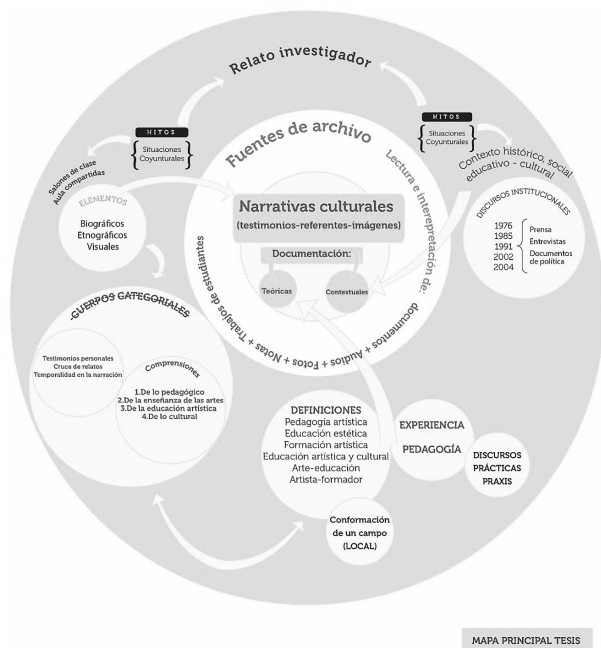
Relato investigador

HITOS
Situaciones Coyunturales

HITOS
Situaciones Coyunturales

Contexto histórico, social educativo - cultural

Salones de clase
Aula compartidas

Fuentes de archivo

Lectura e interepretación de:

ELEMENTOS
Biográficos
Etnográficos
Visuales

Narrativas culturales
(testimonios-referentes-imágenes)

Documentación:
Teóricas
Contextuales

DISCURSOS INSTITUCIONALES
1976
1985
1991
2002
2004
Prensa
Entrevistas
Documentos de política

documentos + Audios + Fotos + Notas + Trabajos de estudiantes

CUERPOS CATEGORIALES
Testimonios personales
Cruce de relatos
Temporalidad en la narración

Comprensiones
1.De lo pedagógico
2.De la enseñanza de las artes
3.De la educación artística
4.De lo cultural

DEFINICIONES
Pedagogía artística
Educación estética
Formación artística
Educación artística y cultural
Arte-educación
Artista-formador

EXPERIENCIA
PEDAGOGÍA

DISCURSOS
PRÁCTICAS
PRAXIS

Conformación de un campo (LOCAL)

MAPA PRINCIPAL TESIS